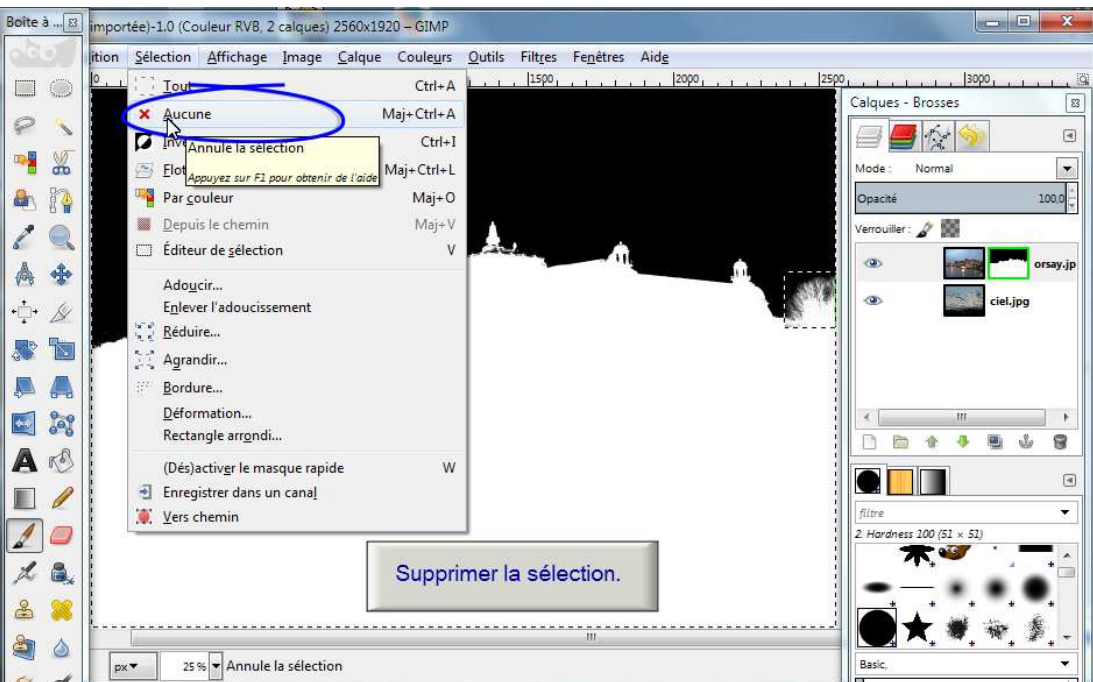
Boîte à ...

importée)-1.0 (Couleur RVB, 2 calques) 2560x1920 – GIMP

ition Sélection Affichage Image Calque Couleurs Outils Filtres Fenêtres Aide

1500 2000 2500 3000

Tout Ctrl+A
Aucune Maj+Ctrl+A
Inv Ctrl+I
Flot Maj+Ctrl+L
Annule la sélection
Appuyez sur F1 pour obtenir de l'aide
Par couleur Maj+O
Depuis le chemin Maj+V
Éditeur de sélection V
Adoucir...
Enlever l'adoucissement
Réduire...
Agrandir...
Bordure...
Déformation...
Rectangle arrondi...
(Dés)activer le masque rapide W
Enregistrer dans un canal
Vers chemin

Supprimer la sélection.

Calques - Brosses
Mode : Normal
Opacité 100,0
Verrouiller :
orsay.jp
ciel.jpg

filtre
2. Hardness 100 (51 × 51)
Basic,

px 25 % Annule la sélection